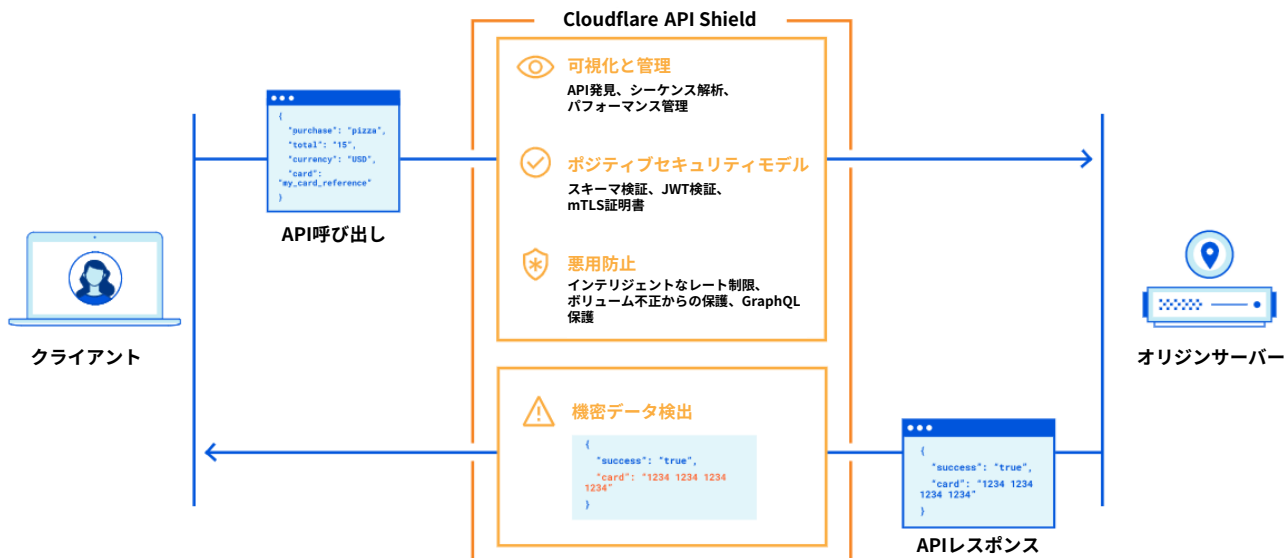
Cloudflare API Shield

{
"purchase": "pizza",
"total": "15",
"currency": "USD",
"card": "my_card_reference"
}

API呼び出し

クライアント

可視化と管理
API発見、シーケンス解析、パフォーマンス管理

ポジティブセキュリティモデル
スキーマ検証、JWT検証、mTLS証明書

悪用防止
インテリジェントなレート制限、ボリューム不正からの保護、GraphQL保護

機密データ検出

{
"success": "true",
"card": "1234 1234 1234 1234"
}

オリジンサーバー

{
"success": "true",
"card": "1234 1234 1234 1234"
}

APIレスポンス